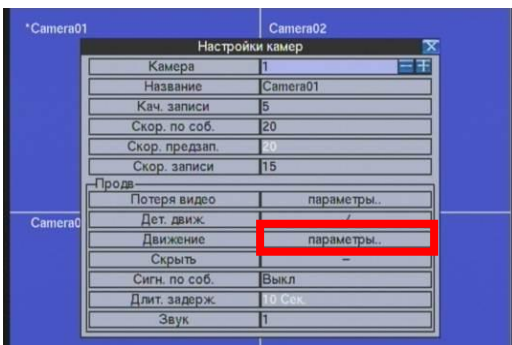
*Camera01

Camera02

Camera0

Настройки камер

| | |
|---|---|
| Камера | 1 |
| Название | Camera01 |
| Кач. записи | 5 |
| Скор. по соб. | 20 |
| Скор. предзап. | 20 |
| Скор. записи | 15 |

Продв

| | |
|---|---|
| Потеря видео | параметры.. |
| Дет. движ. | ✓ |
| Движение | параметры.. |
| Скрыть | – |
| Сигн. по соб. | Выкл |
| Длит. задерж. | 10 Сек. |
| Звук | 1 |